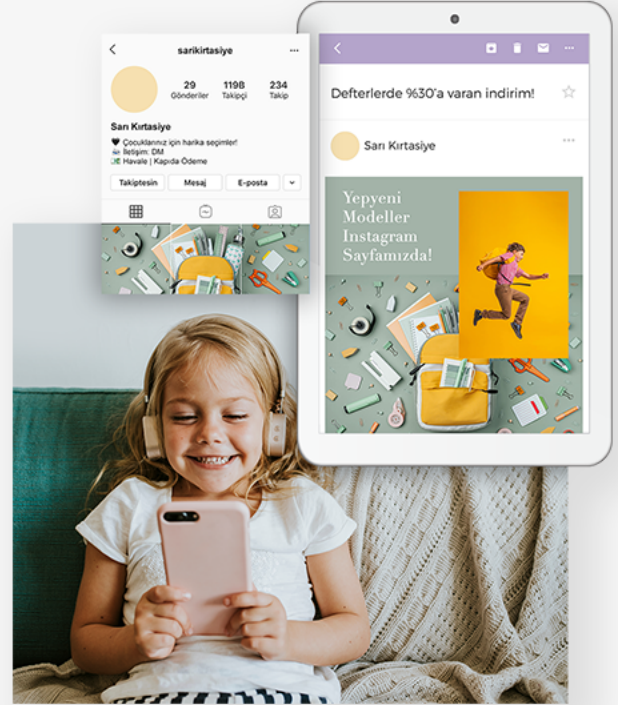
sarikirtasiye

29 Gönderiler
1198 Takipçi
234 Takip

Sarı Kırtasiye
Çocuklarınız için harika seçimler!
İletişim: DM
Havale | Kapıda Ödeme

Takiptesin
Mesaj
E-posta

Defterlerde %30'a varan indirim!

Sarı Kırtasiye

Yepyeni Modeller Instagram Sayfamızda!